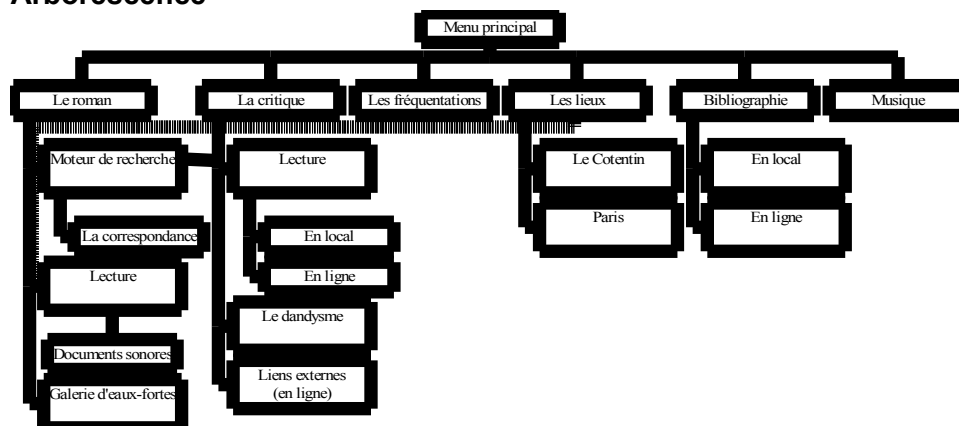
Arborescence

Menu principal

Le roman
La critique
Les fréquentations
Les lieux
Bibliographie
Musique

Moteur de recherche
La correspondance
Lecture
Documents sonores
Galerie d'eaux-fortes

Lecture
En local
En ligne
Le dandysme
Liens externes (en ligne)

Le Cotentin
Paris

En local
En ligne